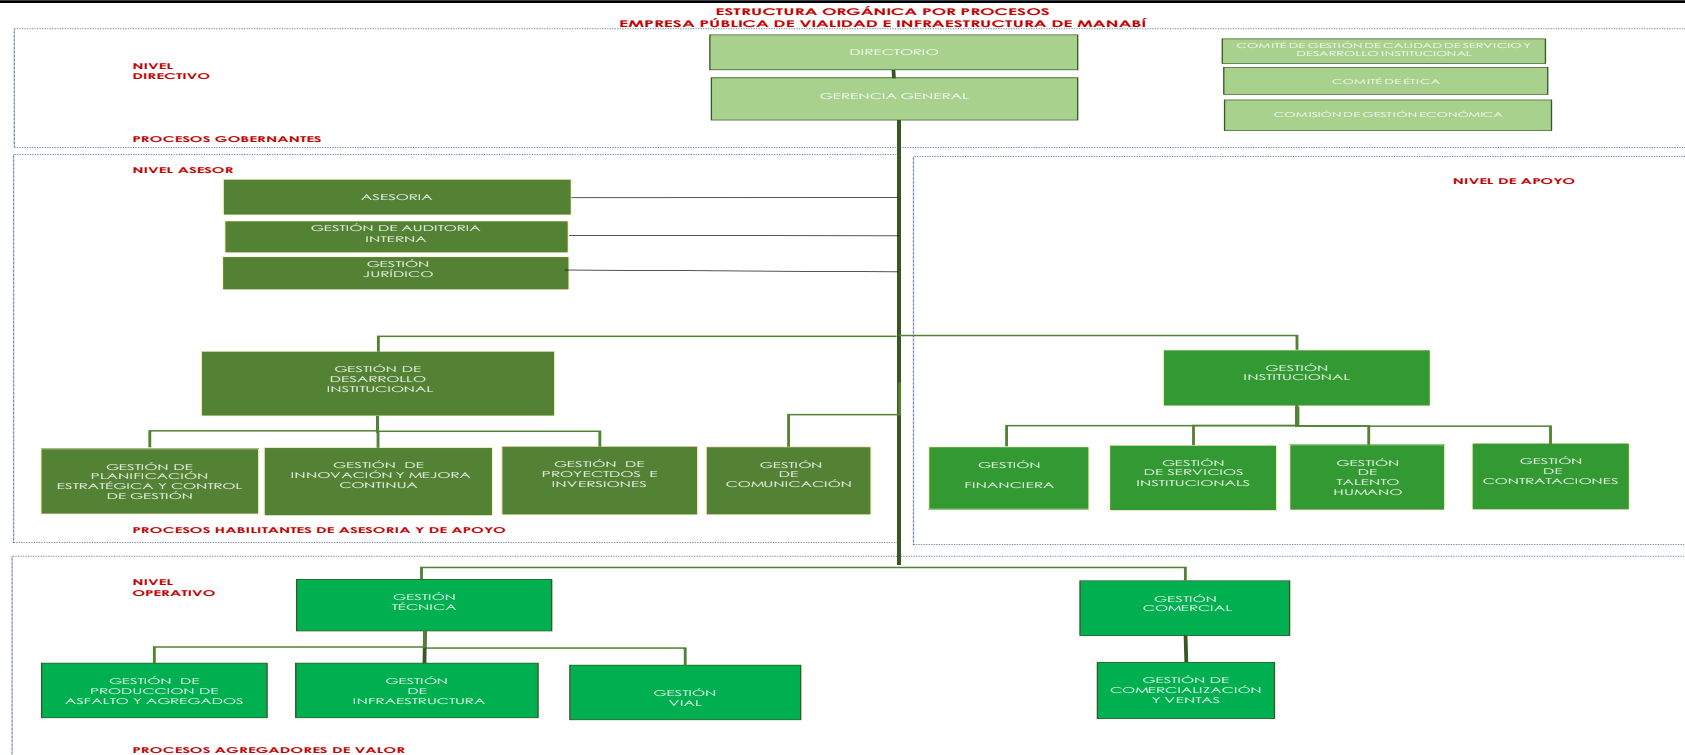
ESTRUCTURA ORGÁNICA POR PROCESOS
EMPRESA PÚBLICA DE VIALIDAD E INFRAESTRUCTURA DE MANABÍ

NIVEL DIRECTIVO

DIRECTORIO

GERENCIA GENERAL

COMITÉ DE GESTIÓN DE CALIDAD DE SERVICIO Y DESARROLLO INSTITUCIONAL

COMITÉ DE ÉTICA

COMISIÓN DE GESTIÓN ECONÓMICA

PROCESOS GOBERNANTES

NIVEL ASESOR

ASESORIA

GESTIÓN DE AUDITORIA INTERNA

GESTIÓN JURÍDICO

NIVEL DE APOYO

GESTIÓN DE DESARROLLO INSTITUCIONAL

GESTIÓN INSTITUCIONAL

GESTIÓN DE PLANIFICACIÓN ESTRATÉGICA Y CONTROL DE GESTIÓN

GESTIÓN DE INNOVACIÓN Y MEJORA CONTINUA

GESTIÓN DE PROYECTDOS E INVERSIONES

GESTIÓN DE COMUNICACIÓN

GESTIÓN FINANCIERA

GESTIÓN DE SERVICIOS INSTITUCIONALS

GESTIÓN DE TALENTO HUMANO

GESTIÓN DE CONTRATACIONES

PROCESOS HABILITANTES DE ASESORIA Y DE APOYO

NIVEL OPERATIVO

GESTIÓN TÉCNICA

GESTIÓN COMERCIAL

GESTIÓN DE PRODUCCION DE ASFALTO Y AGREGADOS

GESTIÓN DE INFRAESTRUCTURA

GESTIÓN VIAL

GESTIÓN DE COMERCIALIZACIÓN Y VENTAS

PROCESOS AGREGADORES DE VALOR